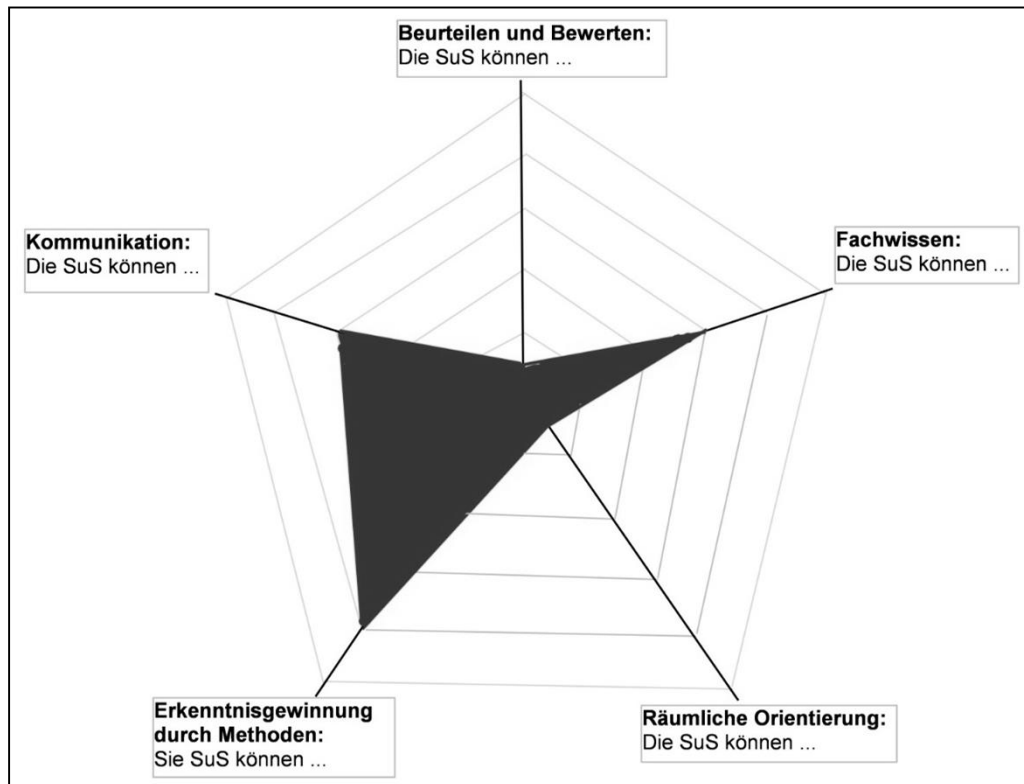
**Beurteilen und Bewerten:**
Die SuS können ...

**Kommunikation:**
Die SuS können ...

**Fachwissen:**
Die SuS können ...

**Erkenntnisgewinnung durch Methoden:**
Sie SuS können ...

**Räumliche Orientierung:**
Die SuS können ...